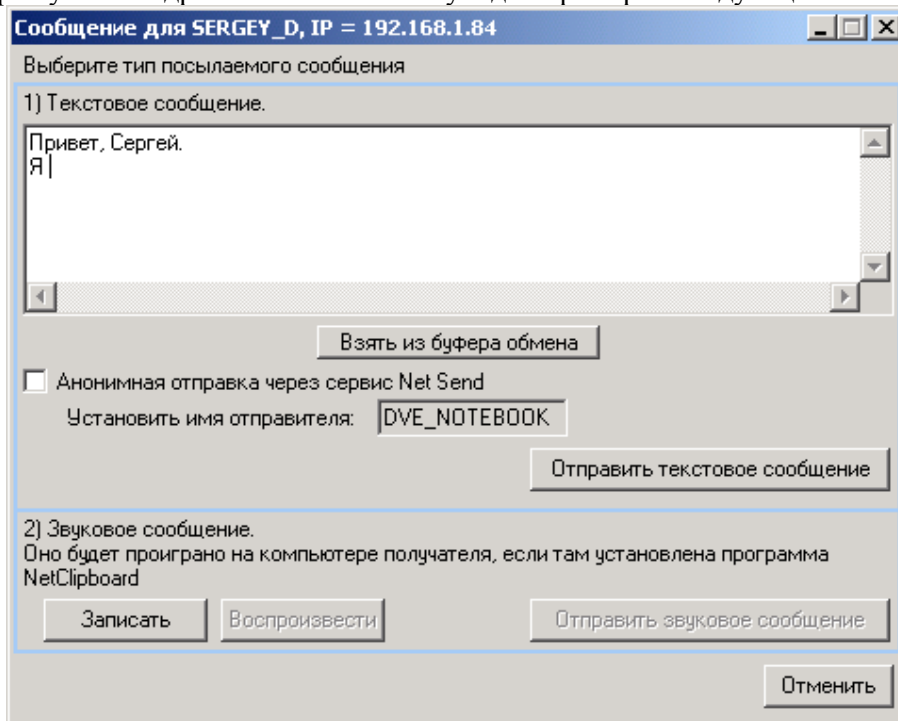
Сообщение для SERGEY_D, IP = 192.168.1.84

Выберите тип посылаемого сообщения

1) Текстовое сообщение.

Привет, Сергей.
Я

Взять из буфера обмена

Анонимная отправка через сервис Net Send

Установить имя отправителя: DVE_NOTEBOOK

Отправить текстовое сообщение

2) Звуковое сообщение.
Оно будет проиграно на компьютере получателя, если там установлена программа NetClipboard

Записать

Воспроизвести

Отправить звуковое сообщение

Отменить